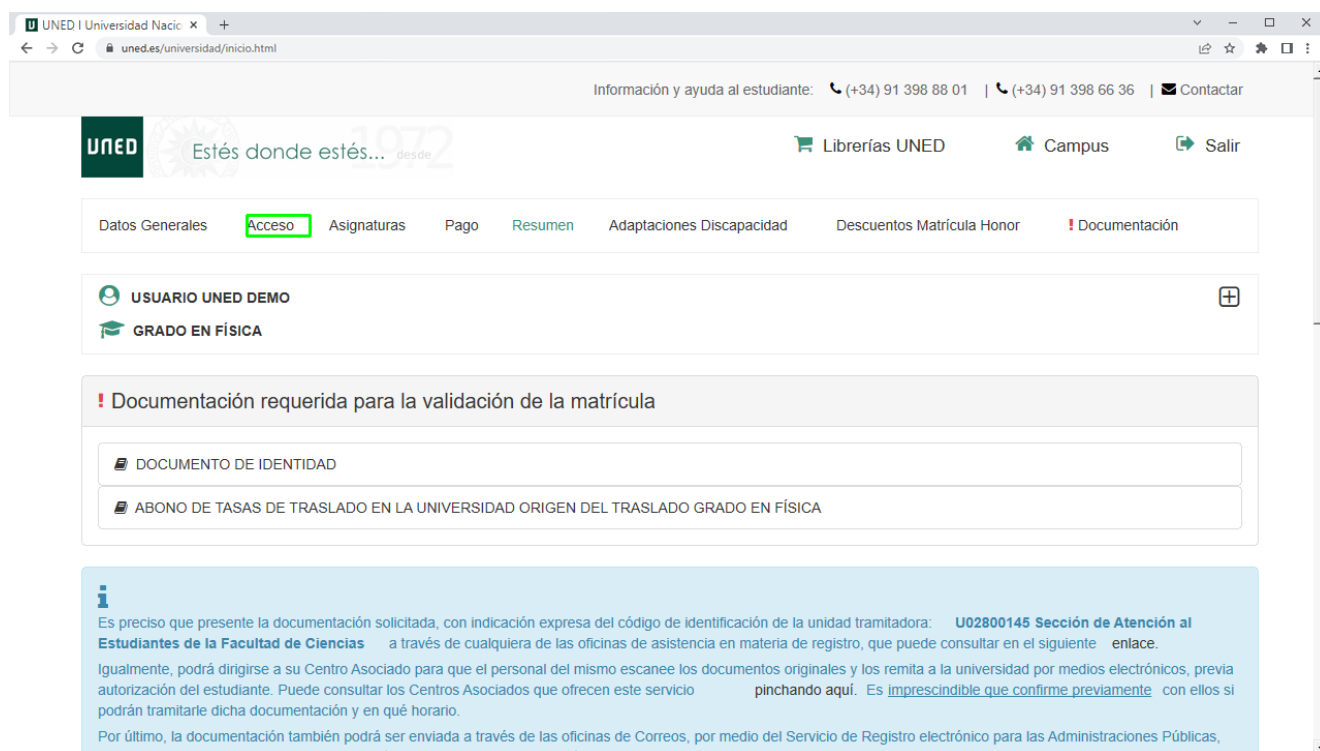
UNED I Universidad Nacio ×  +

uned.es/universidad/inicio.html

Información y ayuda al estudiante: (+34) 91 398 88 01 | (+34) 91 398 66 36 | Contactar

UNED Estés donde estés... desde 1972

Librerías UNED   Campus   Salir

Datos Generales   Acceso   Asignaturas   Pago   Resumen   Adaptaciones Discapacidad   Descuentos Matrícula Honor   ! Documentación

USUARIO UNED DEMO
GRADO EN FÍSICA

! Documentación requerida para la validación de la matrícula

DOCUMENTO DE IDENTIDAD

ABONO DE TASAS DE TRASLADO EN LA UNIVERSIDAD ORIGEN DEL TRASLADO GRADO EN FÍSICA

i
Es preciso que presente la documentación solicitada, con indicación expresa del código de identificación de la unidad tramitadora: U02800145 Sección de Atención al Estudiantes de la Facultad de Ciencias a través de cualquiera de las oficinas de asistencia en materia de registro, que puede consultar en el siguiente enlace.

Igualmente, podrá dirigirse a su Centro Asociado para que el personal del mismo escanee los documentos originales y los remita a la universidad por medios electrónicos, previa autorización del estudiante. Puede consultar los Centros Asociados que ofrecen este servicio pinchando aquí. Es imprescindible que confirme previamente con ellos si podrán tramitarle dicha documentación y en qué horario.

Por último, la documentación también podrá ser enviada a través de las oficinas de Correos, por medio del Servicio de Registro electrónico para las Administraciones Públicas,